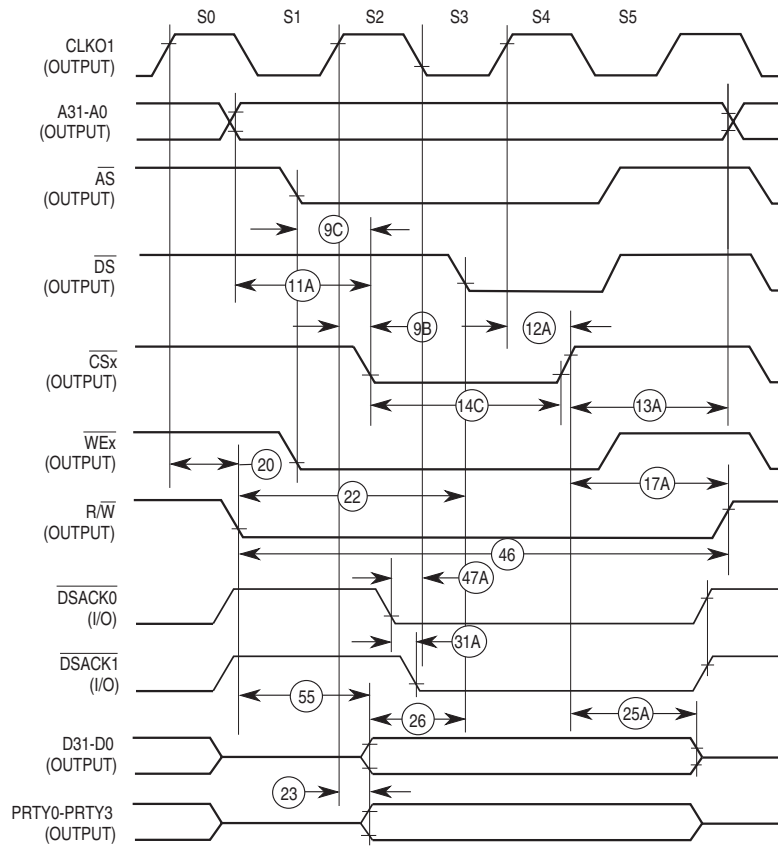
S0 S1 S2 S3 S4 S5

CLKO1 (OUTPUT)

A31-A0 (OUTPUT)

$\overline{AS}$ (OUTPUT)

9C

$\overline{DS}$ (OUTPUT)

11A

9B

12A

$\overline{CSx}$ (OUTPUT)

14C

13A

$\overline{WEx}$ (OUTPUT)

20

17A

R/$\overline{W}$ (OUTPUT)

22

46

$\overline{DSACK0}$ (I/O)

47A

$\overline{DSACK1}$ (I/O)

31A

55

26

25A

D31-D0 (OUTPUT)

23

PRTY0-PRTY3 (OUTPUT)